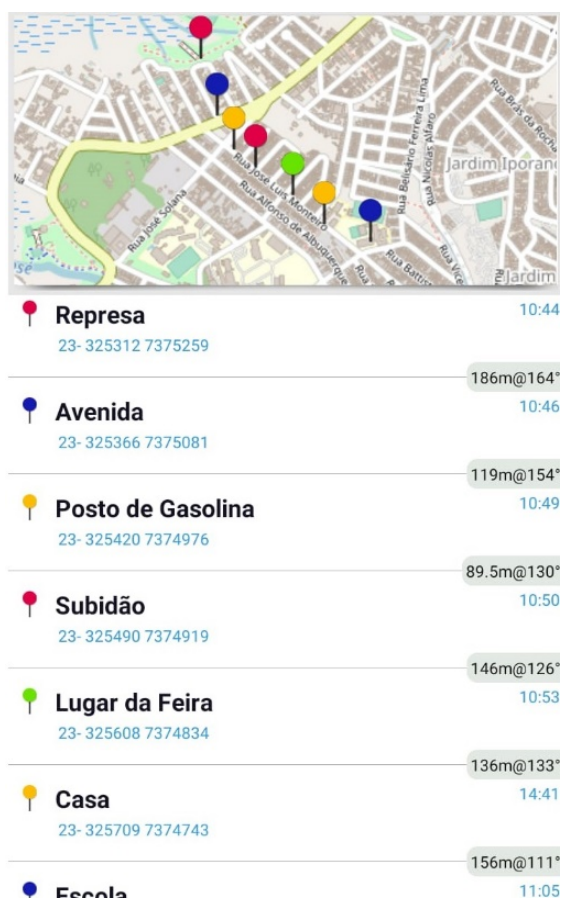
Rua Jose Solana
Rua José Luís Monteiro
Rua Alfonso de Albuquerque
Rua Belisario Ferreira Lima
Rua Nicolas Alfaro
Rua Brás da Rocha
Rua Battis
Jardim Iporan
Jardim

Represa
23- 325312 7375259
10:44

186m@164°

Avenida
23- 325366 7375081
10:46

119m@154°

Posto de Gasolina
23- 325420 7374976
10:49

89.5m@130°

Subidão
23- 325490 7374919
10:50

146m@126°

Lugar da Feira
23- 325608 7374834
10:53

136m@133°

Casa
23- 325709 7374743
14:41

156m@111°

Escola
11:05